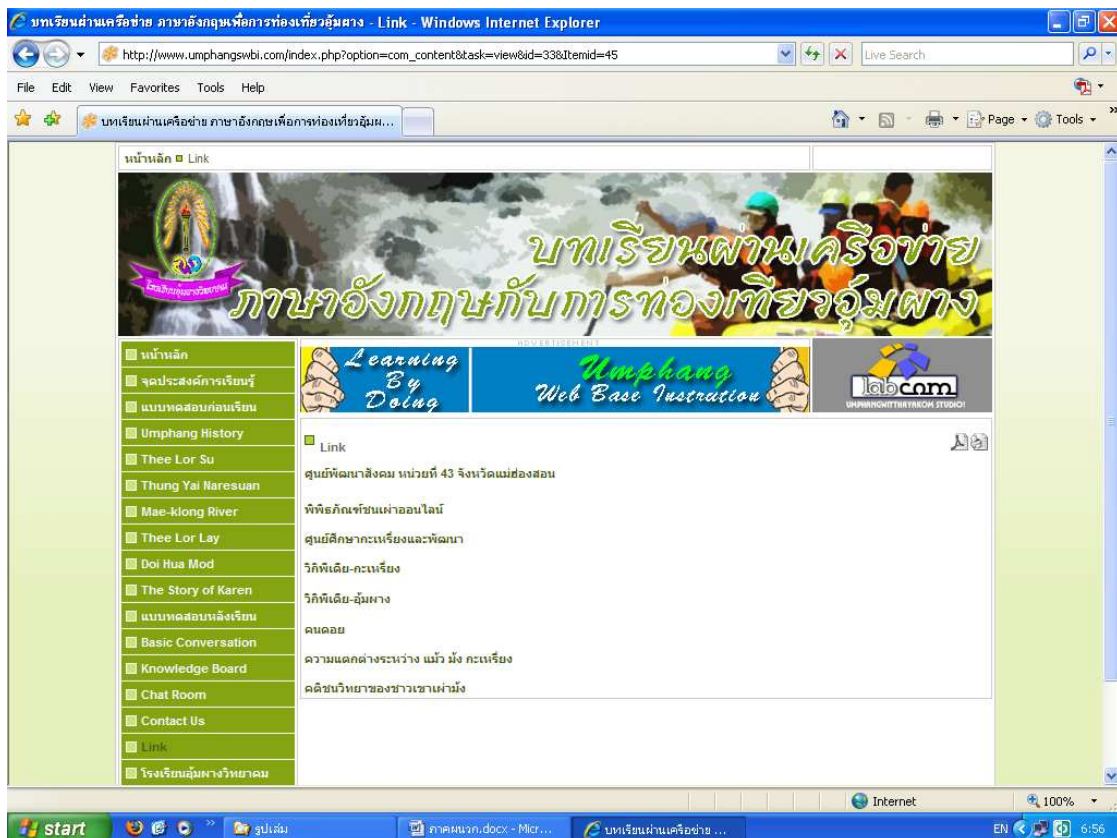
บทเรียนผ่านเครือข่าย ภาษาอังกฤษเพื่อการท่องเที่ยวอุ้มผาง - Link - Windows Internet Explorer

http://www.umphangswbi.com/index.php?option=com_content&task=view&id=33&Itemid=45

Live Search

File Edit View Favorites Tools Help

บทเรียนผ่านเครือข่าย ภาษาอังกฤษเพื่อการท่องเที่ยวอุ้มผ...

Page Tools

หน้าหลัก Link

บทเรียนผ่านเครือข่าย
ภาษาอังกฤษกับการท่องเที่ยวอุ้มผาง

ADVERTISEMENT

Learning By Doing

Umphang Web Base Instruction

labcom
UMPHANGWITTAYAKOM STUDIO!

หน้าหลัก
จุดประสงค์การเรียนรู้
แบบทดสอบก่อนเรียน
Umphang History
Thee Lor Su
Thung Yai Naresuan
Mae-klong River
Thee Lor Lay
Doi Hua Mod
The Story of Karen
แบบทดสอบหลังเรียน
Basic Conversation
Knowledge Board
Chat Room
Contact Us
Link
โรงเรียนอุ้มผางวิทยาคม

Link

ศูนย์พัฒนาสังคม หน่วยที่ 43 จังหวัดแม่ฮ่องสอน

พิพิธภัณฑ์ชนเผ่าออนไลน์

ศูนย์ศึกษากะเหรี่ยงและพัฒนา

วิกิพีเดีย-กะเหรี่ยง

วิกิพีเดีย-อุ้มผาง

คนดอย

ความแตกต่างระหว่าง แม้ว มัง กะเหรี่ยง

คติชนวิทยาของชาวเขาเผ่าม้ง

Internet 100%

start รูปเล่ม ภาคผนวก.docx - Micr... บทเรียนผ่านเครือข่าย ... EN 6:56